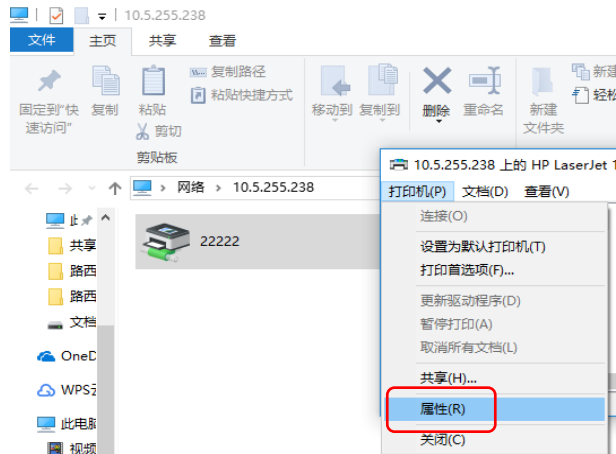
10.5.255.238

文件 主页 共享 查看

固定到"快速访问" 复制 粘贴 复制路径 粘贴快捷方式 剪切 剪贴板 移动到 复制到 删除 重命名 新建文件夹 新建 轻松

网络 > 10.5.255.238

此 共享 路西 路西 文档 OneD WPS云 此电脑 视频

22222

10.5.255.238 上的 HP LaserJet 1

打印机(P) 文档(D) 查看(V)

连接(O)
设置为默认打印机(T)
打印首选项(F)...
更新驱动程序(D)
暂停打印(A)
取消所有文档(L)
共享(H)...
属性(R)
关闭(C)